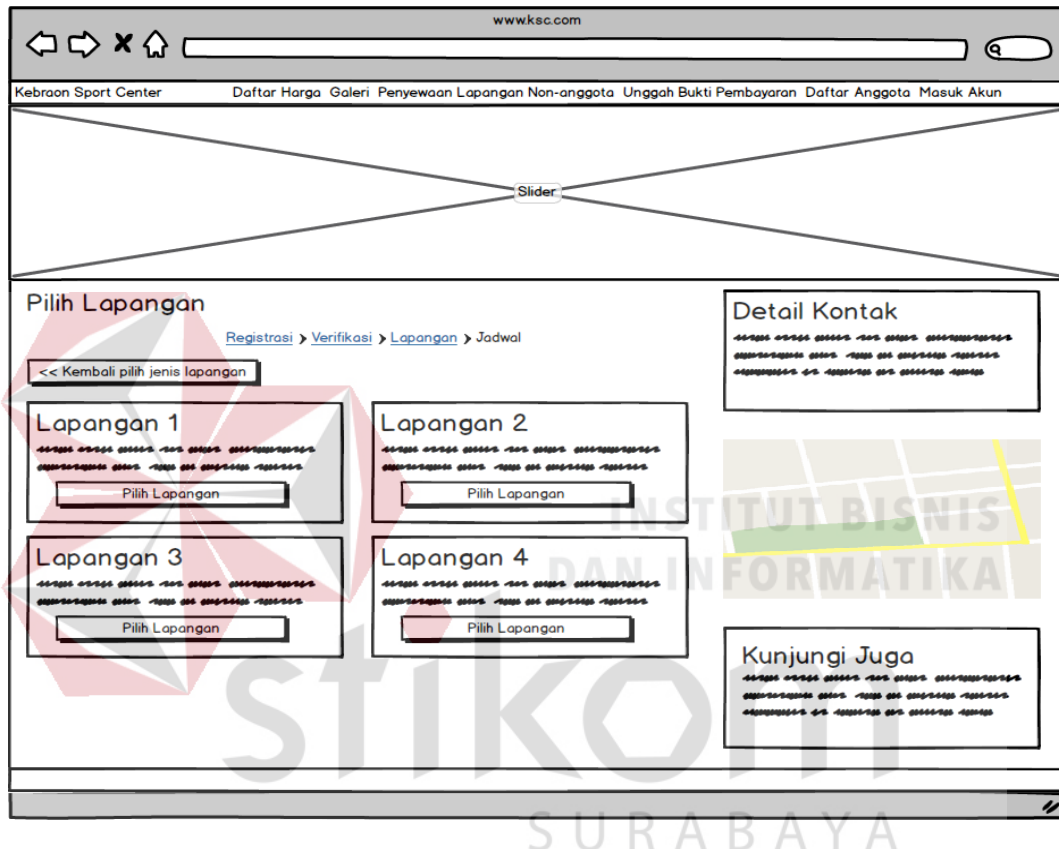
www.ksc.com

Kebraon Sport Center

Daftar Harga Galeri Penyewaan Lapangan Non-anggota Unggah Bukti Pembayaran Daftar Anggota Masuk Akun

Slider

Pilih Lapangan

Registrasi > Verifikasi > Lapangan > Jadwal

<< Kembali pilih jenis lapangan

Lapangan 1

Pilih Lapangan

Lapangan 2

Pilih Lapangan

Lapangan 3

Pilih Lapangan

Lapangan 4

Pilih Lapangan

Detail Kontak

Kunjungi Juga

INSTITUT BISNIS DAN INFORMATIKA

stikom

SURABAYA